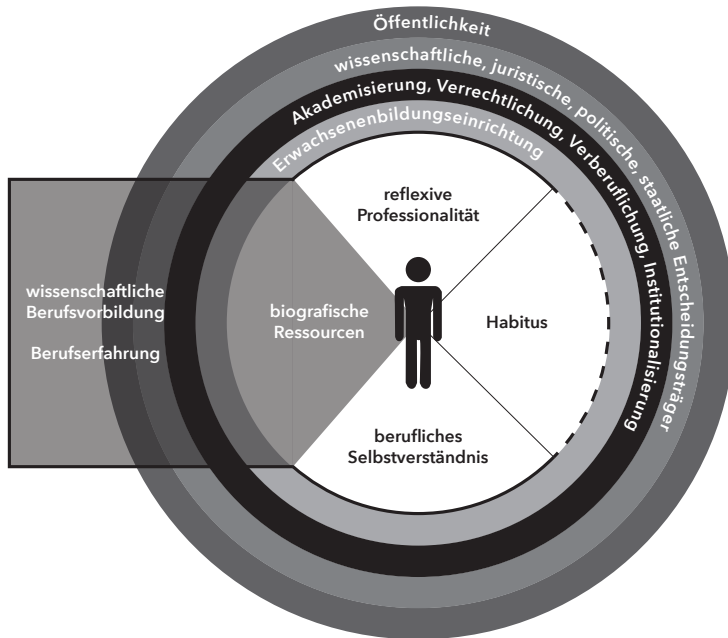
Öffentlichkeit

wissenschaftliche, juristische, politische, staatliche Entscheidungsträger

Akademisierung, Verrechtlichung, Verberuflichung, Institutionalisierung

Erwachsenenbildungseinrichtung

reflexive Professionalität

Habitus

berufliches Selbstverständnis

biografische Ressourcen

wissenschaftliche Berufsvorbildung

Berufserfahrung